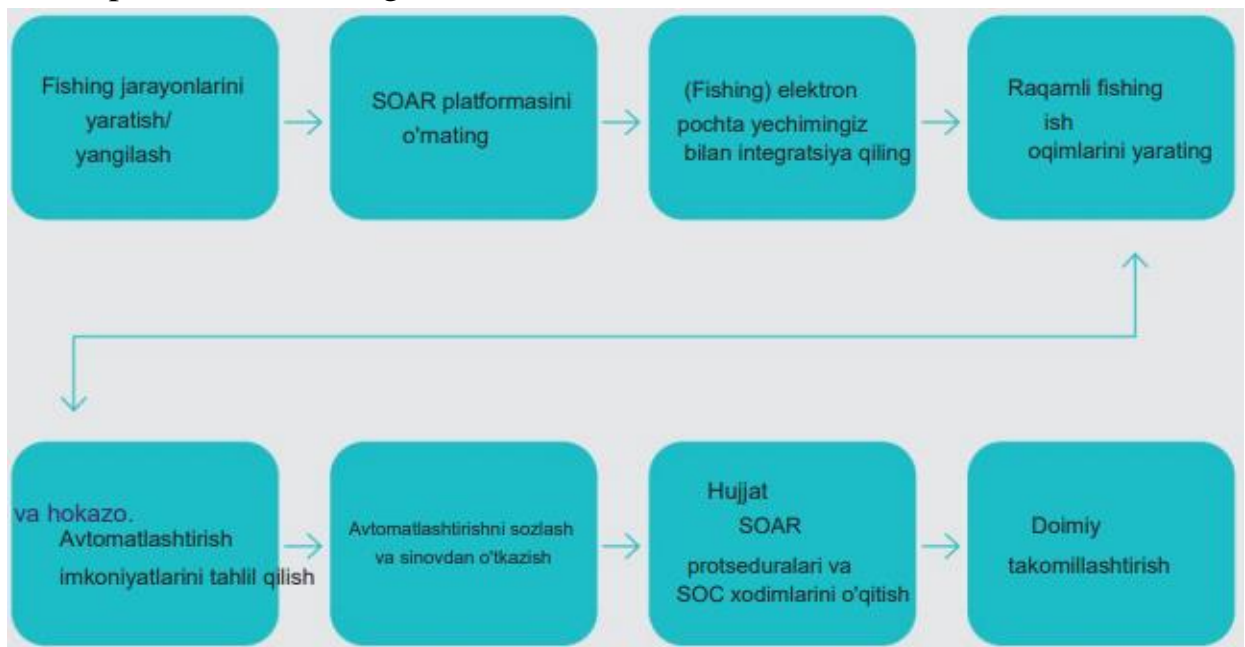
Fishing jarayonlarini yaratish/ yangilash

SOAR platformasini o'mating

(Fishing) elektron pochta yechimingiz bilan integratsiya qiling

Raqamli fishing ish oqimlarini yarating

va hokazo.
Avtomatlashtirish imkoniyatlarini tahlil qilish

Avtomatlashtirishni sozlash va sinovdan o'tkazish

Hujjat SOAR protseduralari va SOC xodimlarini o'qitish

Doimiy takomillashtirish